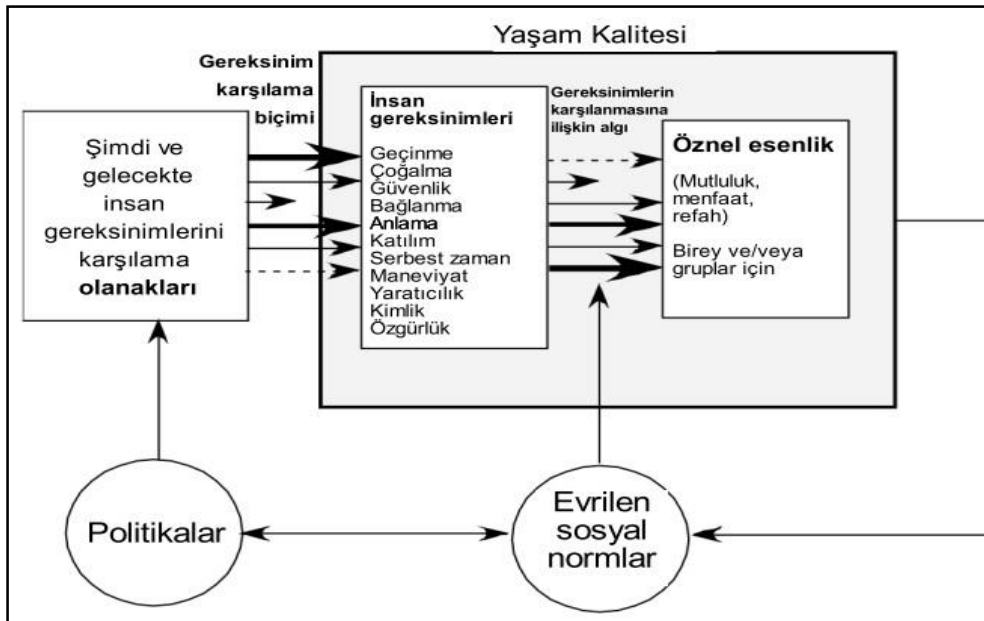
Yaşam Kalitesi

Gereksinim karşılama biçimi

Şimdi ve gelecekte insan gereksinimlerini karşılama **olanakları**

**İnsan gereksinimleri**

Geçinme
Çoğalma
Güvenlik
Bağlanma
Anlama
Katılım
Serbest zaman
Maneviyat
Yaratıcılık
Kimlik
Özgürlük

Gereksinimlerin karşılanmasına ilişkin algı

**Öznel esenlik**

(Mutluluk, menfaat, refah)

Birey ve/veya gruplar için

Politikalar

Evrilen sosyal normlar